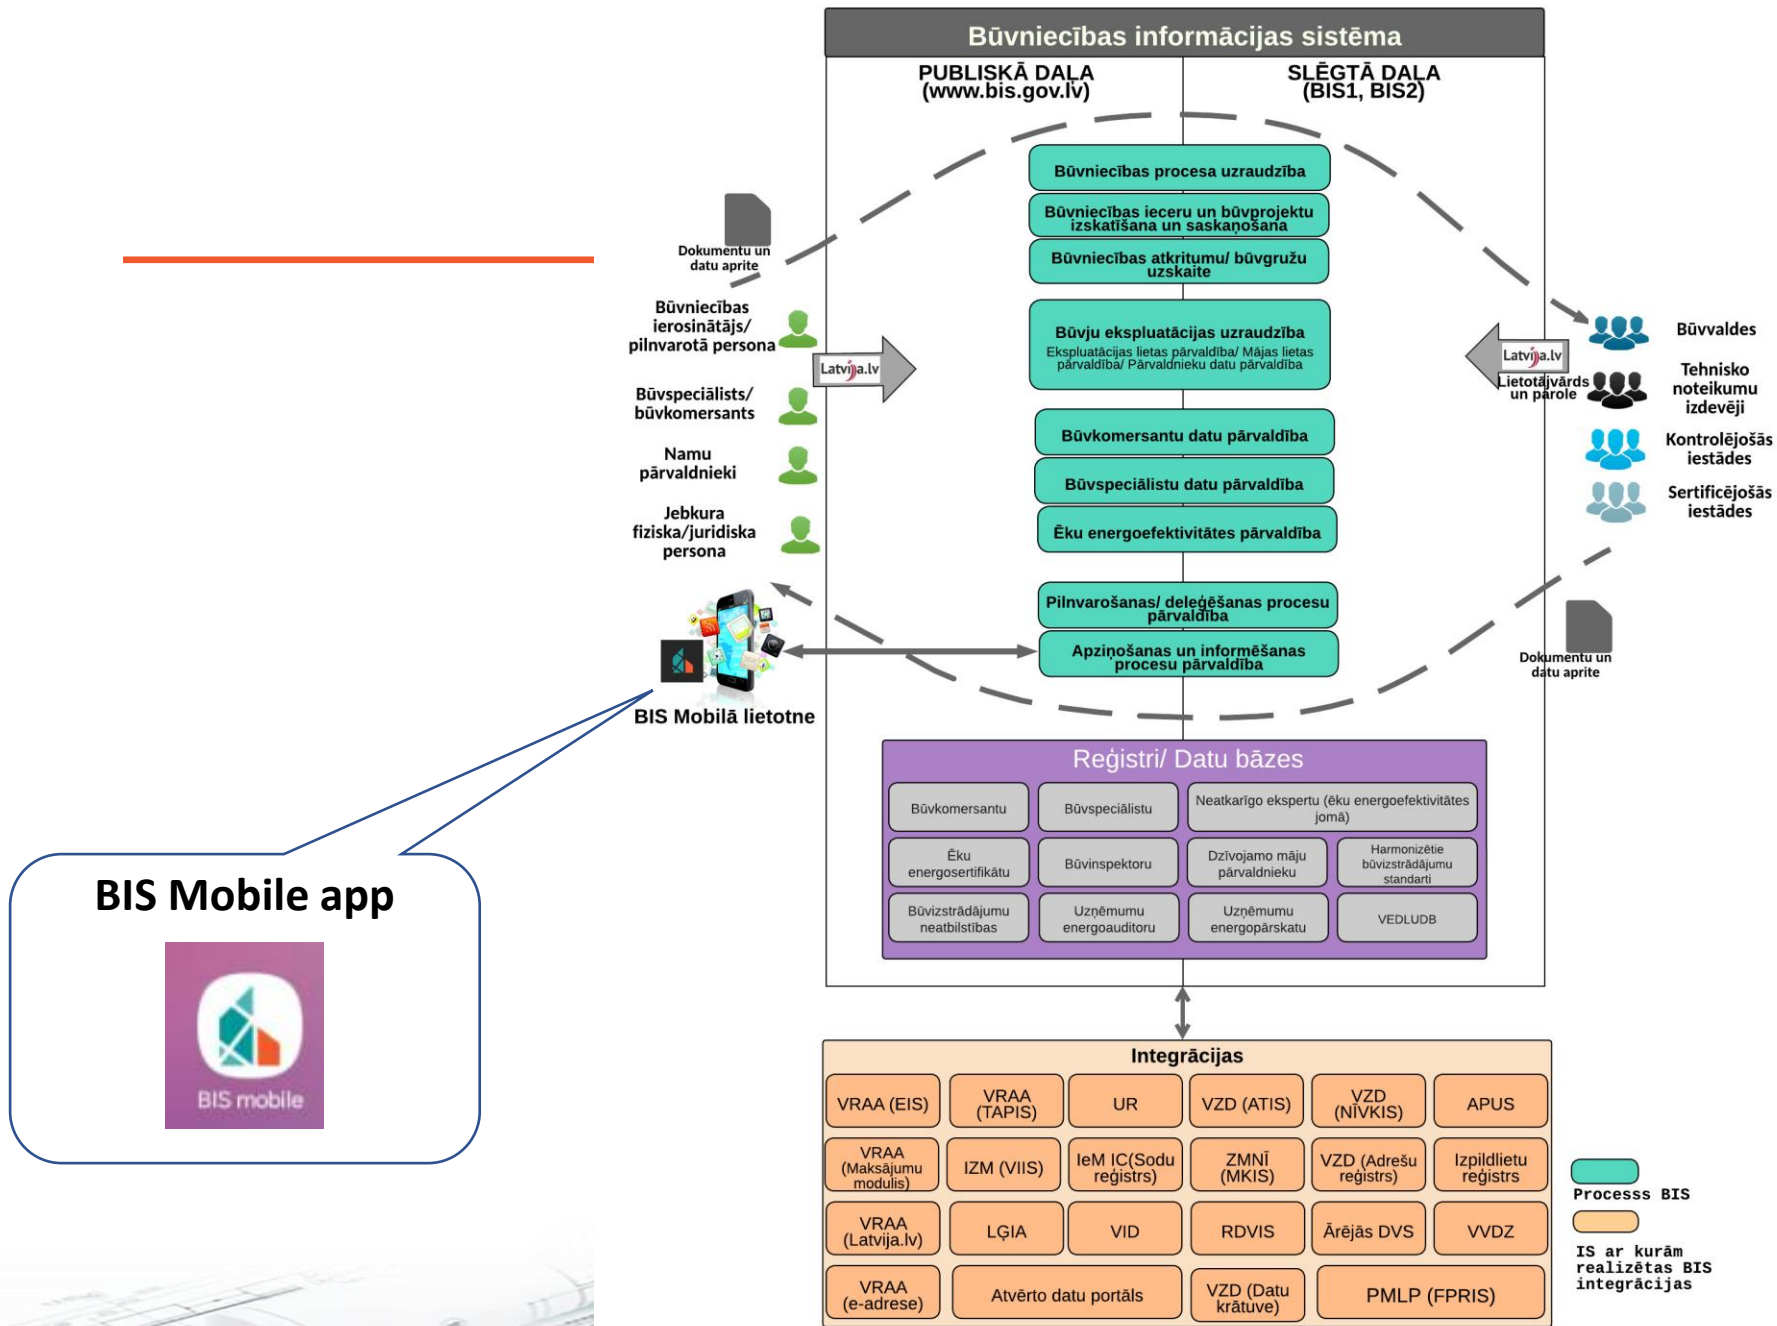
Būvniecības informācijas sistēma

PUBLISKĀ DAĻA (www.bis.gov.lv)

SLĒGTĀ DAĻA (BIS1, BIS2)

Dokumentu un datu aprite

Būvniecības ierosinātājs/ pilnvarotā persona

Būvspeciālists/ būvkomersants

Namu pārvaldnieki

Jebkura fiziska/juridiska persona

Latvija.lv

BIS Mobilā lietotne

Būvniecības procesa uzraudzība

Būvniecības ieceru un būvprojektu izskatīšana un saskaņošana

Būvniecības atkritumu/ būvgružu uzskaite

Būvju ekspluatācijas uzraudzība

Ekspluatācijas lietas pārvaldība/ Mājas lietas pārvaldība/ Pārvaldnieku datu pārvaldība

Būvkomersantu datu pārvaldība

Būvspeciālistu datu pārvaldība

Ēku energoefektivitātes pārvaldība

Pilnvarošanas/ deleģēšanas procesu pārvaldība

Apziņošanas un informēšanas procesu pārvaldība

Latvija.lv

Lietotājvārds un parole

Būvvaldes

Tehnisko noteikumu izdevēji

Kontrolējošās iestādes

Sertificējošās iestādes

Dokumentu un datu aprite

Reģistri/ Datu bāzes

| Būvkomersantu | Būvspeciālistu | Neatkarīgo ekspertu (ēku energoefektivitātes jomā) | |
|---|---|---|---|
| Ēku energosertifikātu | Būvinspektoru | Dzīvojamo māju pārvaldnieku | Harmonizētie būvizstrādājumu standarti |
| Būvizstrādājumu neatbilstības | Uzņēmumu energoauditoru | Uzņēmumu energopārskatu | VEDLUDB |

Integrācijas

| VRAA (EIS) | VRAA (TAPIS) | UR | VZD (ATIS) | VZD (NĪVKIS) | APUS |
|---|---|---|---|---|---|
| VRAA (Maksājumu modulis) | IZM (VIIS) | IeM IC(Sodu reģistrs) | ZMNĪ (MKIS) | VZD (Adrešu reģistrs) | Izpildlietu reģistrs |
| VRAA (Latvija.lv) | LĢIA | VID | RDVIS | Ārējās DVS | VVDZ |
| VRAA (e-adrese) | Atvērto datu portāls | | VZD (Datu krātuve) | PMLP (FPRIS) | |

Processs BIS

IS ar kurām realizētas BIS integrācijas

BIS Mobile app

BIS mobile